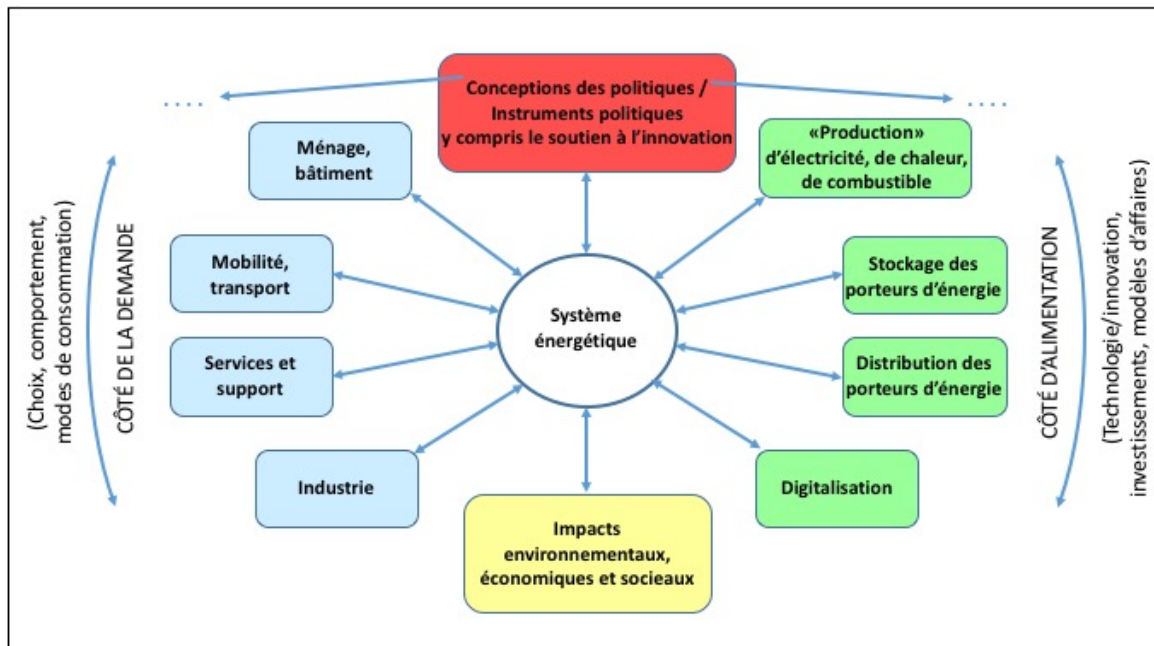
Conceptions des politiques / Instruments politiques y compris le soutien à l'innovation

....

....

Ménage, bâtiment

«Production» d'électricité, de chaleur, de combustible

(Choix, comportement, modes de consommation)

CÔTÉ DE LA DEMANDE

Mobilité, transport

Stockage des porteurs d'énergie

Système énergétique

CÔTÉ D'ALIMENTATION

(Technologie/innovation, investissements, modèles d'affaires)

Services et support

Distribution des porteurs d'énergie

Industrie

Digitalisation

Impacts environnementaux, économiques et socieaux